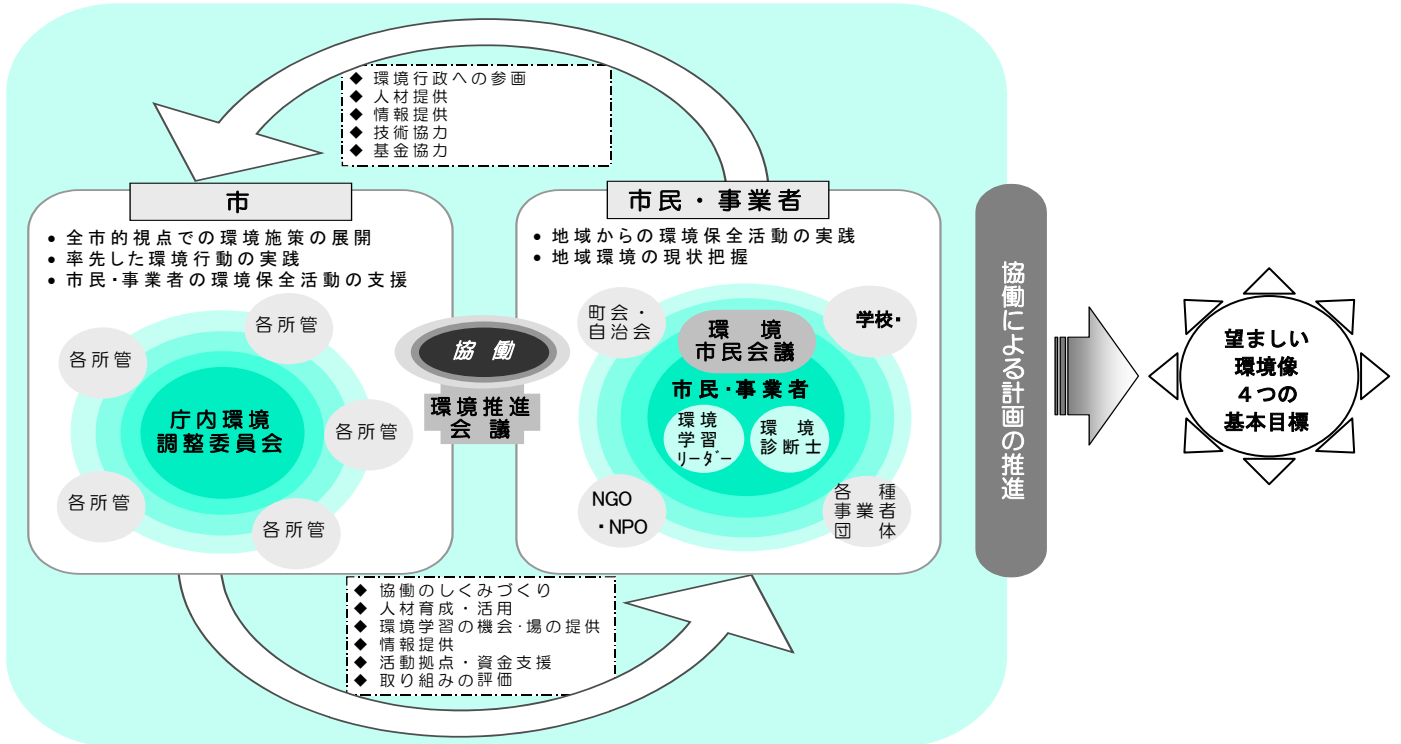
◆ 環境行政への参画
◆ 人材提供
◆ 情報提供
◆ 技術協力
◆ 基金協力

市

・全市的視点での環境施策の展開
・率先した環境行動の実践
・市民・事業者の環境保全活動の支援

各所管
各所管
各所管
各所管
各所管

庁内環境
調整委員会

協働

環境推進
会議

市民・事業者

・地域からの環境保全活動の実践
・地域環境の現状把握

町会・
自治会

環境
市民会議

学校・

市民・事業者

環境
学習
リーダー

環境
診断士

NGO
・NPO

各種
事業者
団体

協働による計画の推進

望ましい
環境像
４つの
基本目標

◆ 協働のしくみづくり
◆ 人材育成・活用
◆ 環境学習の機会・場の提供
◆ 情報提供
◆ 活動拠点・資金支援
◆ 取り組みの評価